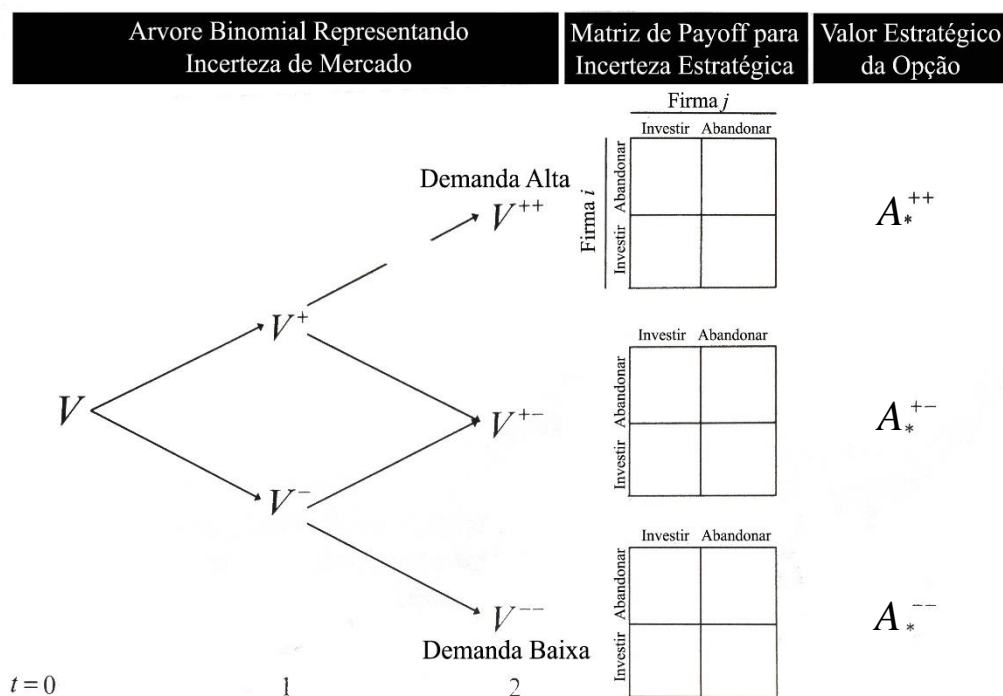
Arvore Binomial Representando Incerteza de Mercado

Matriz de Payoff para Incerteza Estratégica

Valor Estratégico da Opção

Firma $j$

Investir Abandonar

Firma $i$

Abandonar

Investir

Demanda Alta

$V^{++}$

$A_*^{++}$

$V^{+}$

Investir Abandonar

Abandonar

Investir

$V$

$V^{+-}$

$A_*^{+-}$

$V^{-}$

Investir Abandonar

Abandonar

Investir

$V^{--}$

$A_*^{--}$

Demanda Baixa

$t=0$

1

2